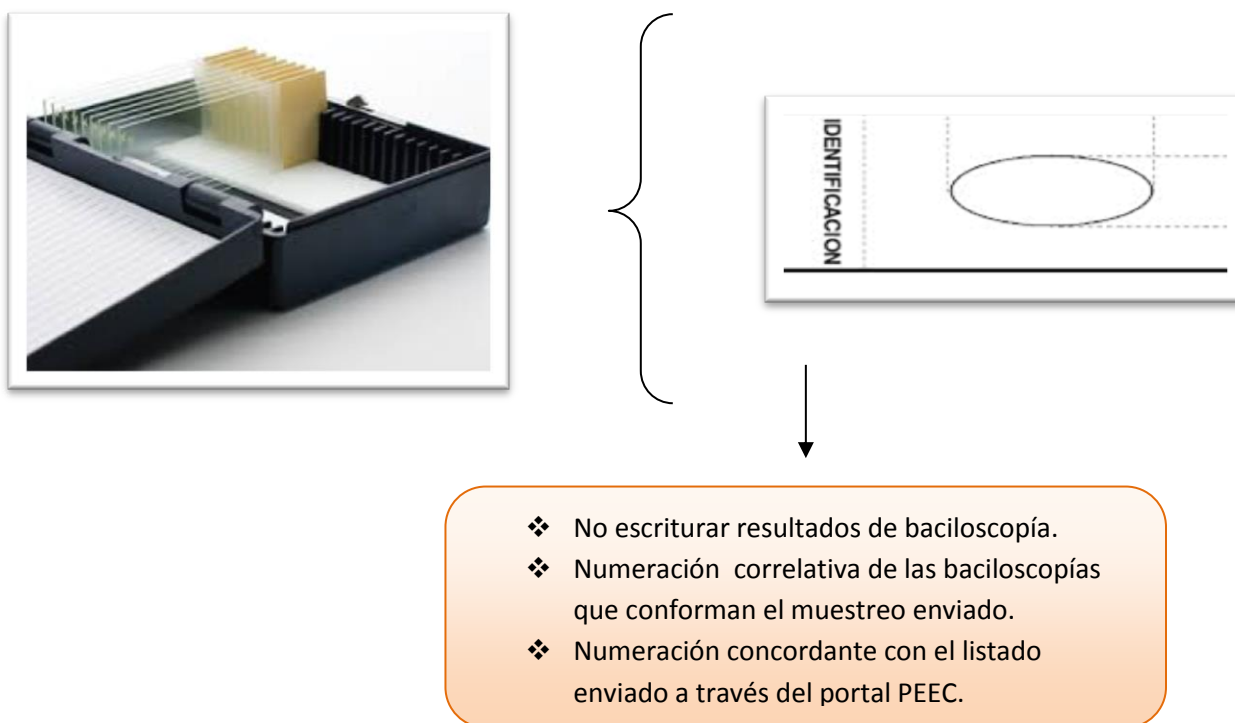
IDENTIFICACION

❖ No escriturar resultados de baciloscopía.
❖ Numeración correlativa de las baciloscopías que conforman el muestreo enviado.
❖ Numeración concordante con el listado enviado a través del portal PEEC.